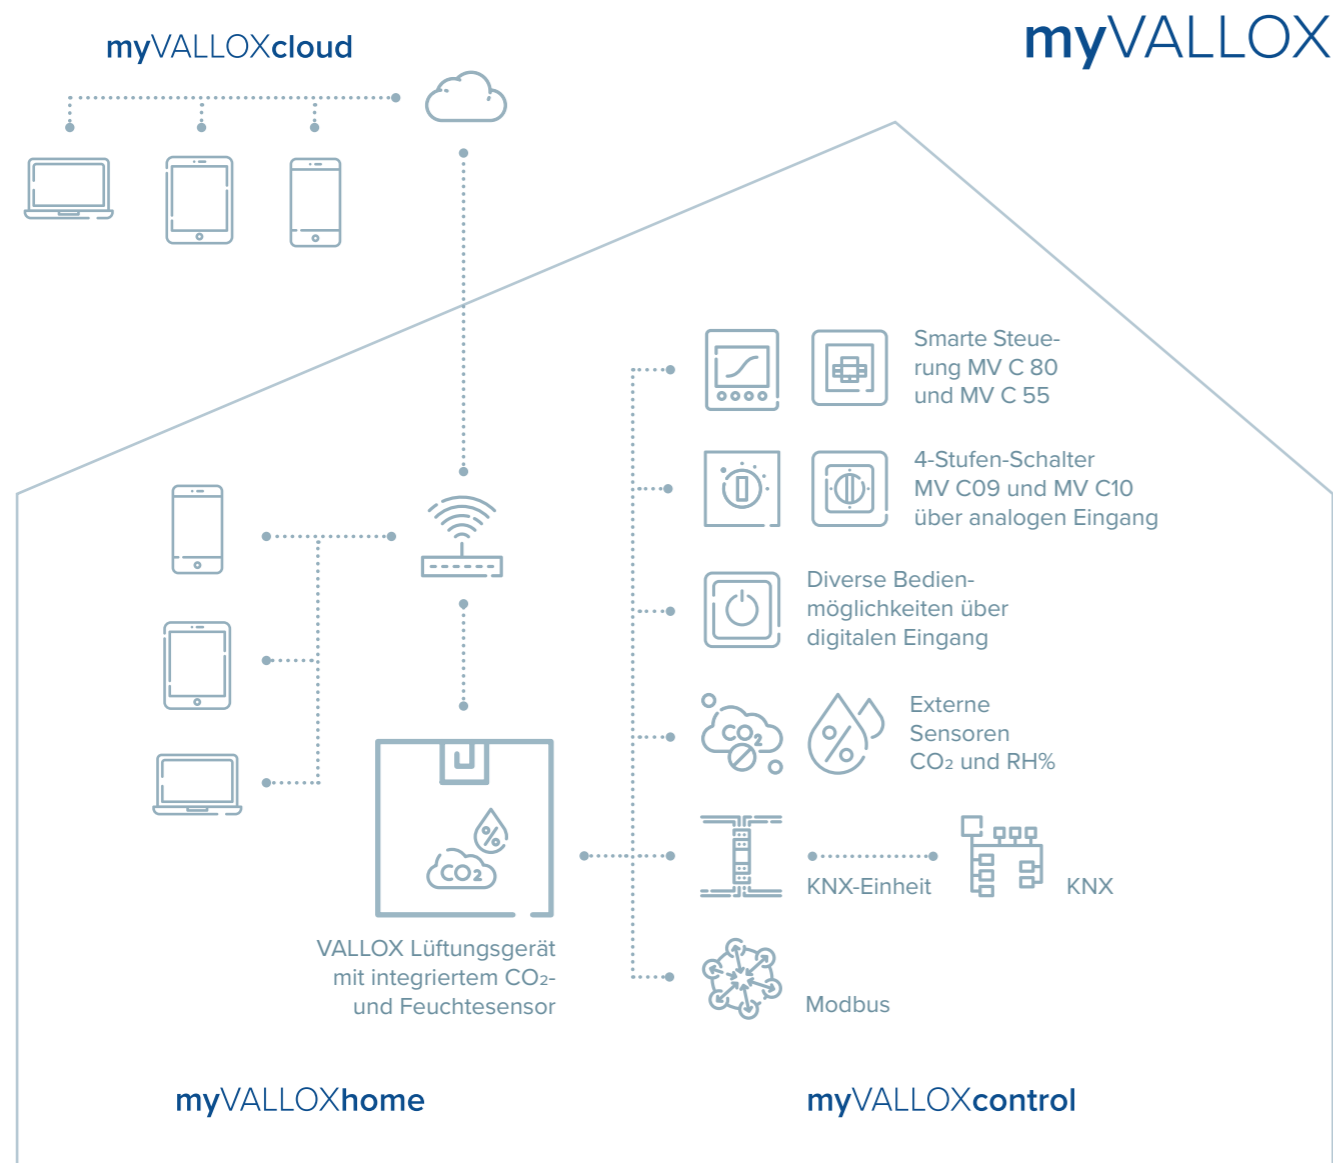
myVALLOXcloud

myVALLOX

Smarte Steuerung MV C 80 und MV C 55

4-Stufen-Schalter MV C09 und MV C10 über analogen Eingang

Diverse Bedienmöglichkeiten über digitalen Eingang

$CO_2$

Externe Sensoren $CO_2$ und RH%

$CO_2$

KNX-Einheit

KNX

VALLOX Lüftungsgerät mit integriertem $CO_2$-und Feuchtesensor

Modbus

myVALLOXhome

myVALLOXcontrol